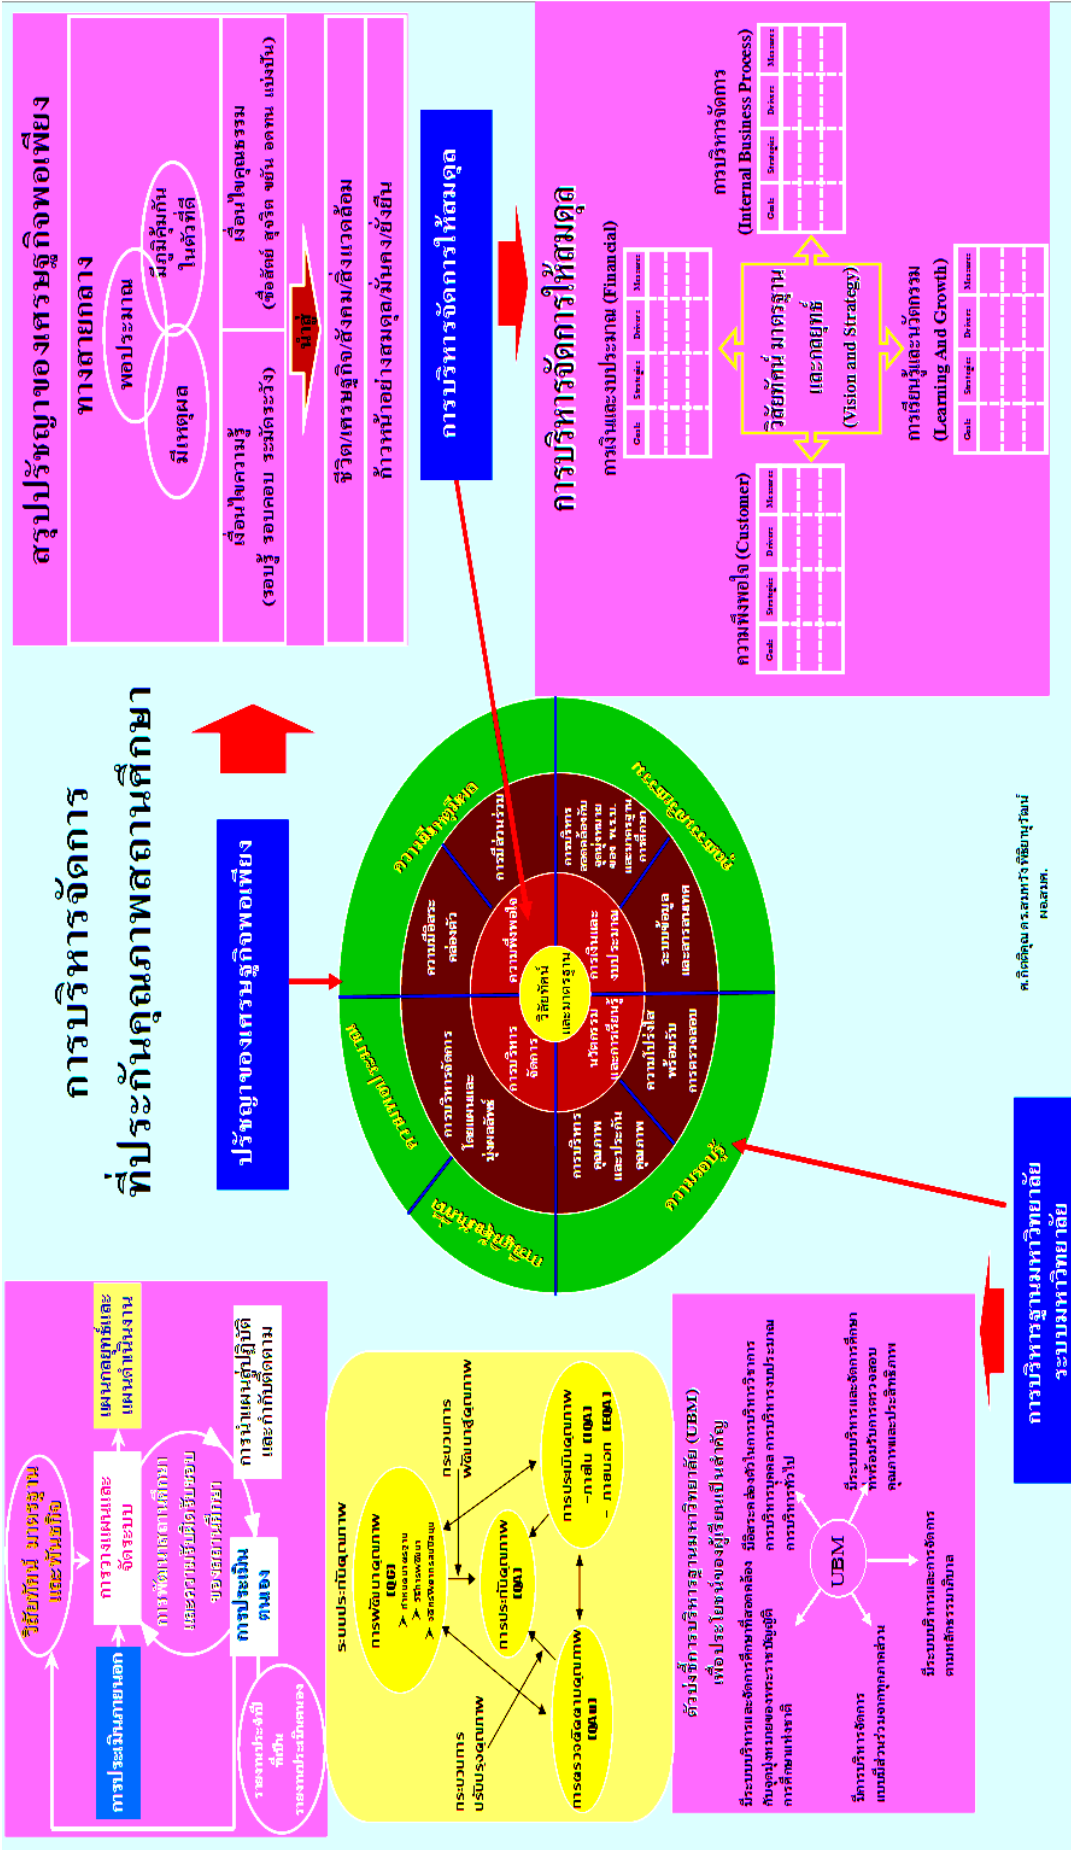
การบริหารจัดการ
ที่ประกันคุณภาพสถานศึกษา

สรุปปรัชญาของเศรษฐกิจพอเพียง
ทางสายกลาง
พอประมาณ
มีเหตุผล
มีภูมิคุ้มกันในตัวที่ดี
เงื่อนไขความรู้
(รอบรู้ รอบคอบ ระมัดระวัง)
เงื่อนไขคุณธรรม
(ซื่อสัตย์ สุจริต ขยัน อดทน แบ่งปัน)
นำสู่
ชีวิต/เศรษฐกิจ/สังคม/สิ่งแวดล้อม
ก้าวหน้าอย่างสมดุล/มั่นคง/ยั่งยืน

การบริหารจัดการให้สมดุล

การบริหารจัดการให้สมดุล
การเงินและงบประมาณ (Financial)
การบริหารจัดการ (Internal Business Process)
ความพึงพอใจ (Customer)
การเรียนรู้และนวัตกรรม (Learning And Growth)
วิสัยทัศน์ มาตรฐาน และกลยุทธ์ (Vision and Strategy)
Goals | Strategies | Drivers | Measures

ปรัชญาของเศรษฐกิจพอเพียง

ความมีเหตุผล
ความพอประมาณ
ภูมิคุ้มกันที่ดี
ความรอบรู้
คุณธรรม
ความมีอิสระคล่องตัว
การมีส่วนร่วม
การบริหารสอดคล้องกับนโยบายของ พ.ร.บ.และมาตรฐานการศึกษา
ระบบข้อมูลและสารสนเทศ
ความโปร่งใสพร้อมรับการตรวจสอบ
การบริหารคุณภาพและประกันคุณภาพ
การบริหารจัดการโดยแผนและมุ่งผลสัมฤทธิ์
ความพึงพอใจ
การเงินและงบประมาณ
นวัตกรรมและการเรียนรู้
การบริหารจัดการ
วิสัยทัศน์และมาตรฐาน

ดร.กิตติคุณ ดร.สมหวัง พิธิยานุวัฒน์
ผอ.สมศ.

วิสัยทัศน์ มาตรฐาน และพันธกิจ
การวางแผนและจัดระบบ
แผนกลยุทธ์และแผนดำเนินงาน
การประเมินภายนอก
การพัฒนาสถานศึกษาและการปรับเปลี่ยนระบบของสถานศึกษา
การนำแผนสู่การปฏิบัติและกำกับติดตาม
การประเมินตนเอง
รายงานประจำปีที่เป็นรายงานประเมินตนเอง

ระบบประกันคุณภาพ
การพัฒนาคุณภาพ (QD)
การประกันคุณภาพ (QA)
การตรวจติดตามคุณภาพ (QAu)
การประเมินคุณภาพ - ภายใน (IQA) - ภายนอก (EQA)
กระบวนการพัฒนาคุณภาพ
กระบวนการปรับปรุงคุณภาพ

ตัวบ่งชี้การบริหารฐานมหาวิทยาลัย (UBM)
เพื่อประโยชน์ของผู้เรียนเป็นสำคัญ
มีระบบบริหารและจัดการศึกษาที่สอดคล้องกับอุดมการณ์ของพระราชบัญญัติการศึกษาแห่งชาติ
มีอิสระคล่องตัวในการบริหารวิชาการ การบริหารบุคคล การบริหารงบประมาณ การบริหารทั่วไป
UBM
มีระบบบริหารและจัดการศึกษาที่พร้อมรับการตรวจสอบคุณภาพและประสิทธิภาพ
มีการบริหารจัดการแบบมีส่วนร่วมจากทุกภาคส่วน
มีระบบบริหารและการจัดการตามหลักธรรมาภิบาล

การบริหารฐานมหาวิทยาลัย
ระบบมหาวิทยาลัย